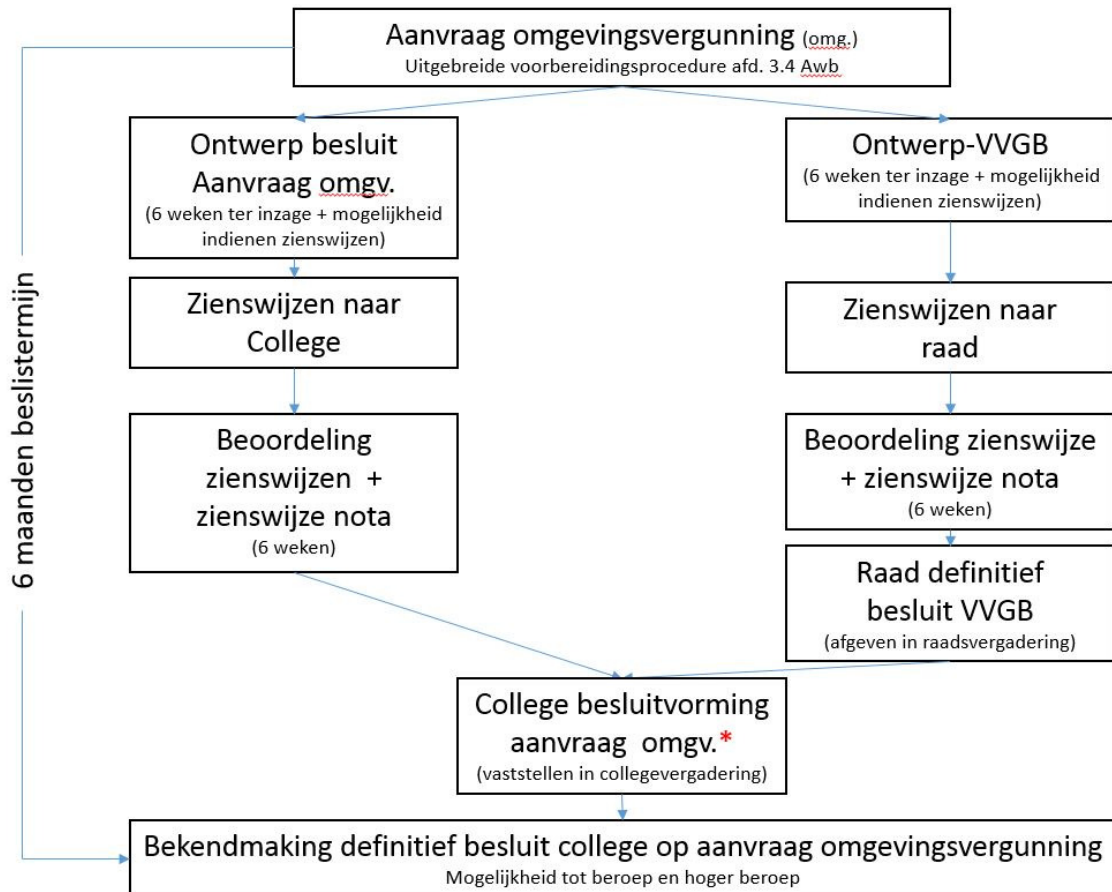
Aanvraag omgevingsvergunning (omg.)
Uitgebreide voorbereidingsprocedure afd. 3.4 Awb

6 maanden beslistermijn

Ontwerp besluit Aanvraag omgv.
(6 weken ter inzage + mogelijkheid indienen zienswijzen)

Zienswijzen naar College

Beoordeling zienswijzen + zienswijze nota
(6 weken)

Ontwerp-VVGB
(6 weken ter inzage + mogelijkheid indienen zienswijzen)

Zienswijzen naar raad

Beoordeling zienswijze + zienswijze nota
(6 weken)

Raad definitief besluit VVGB
(afgeven in raadsvergadering)

College besluitvorming aanvraag omgv.*
(vaststellen in collegevergadering)

Bekendmaking definitief besluit college op aanvraag omgevingsvergunning
Mogelijkheid tot beroep en hoger beroep